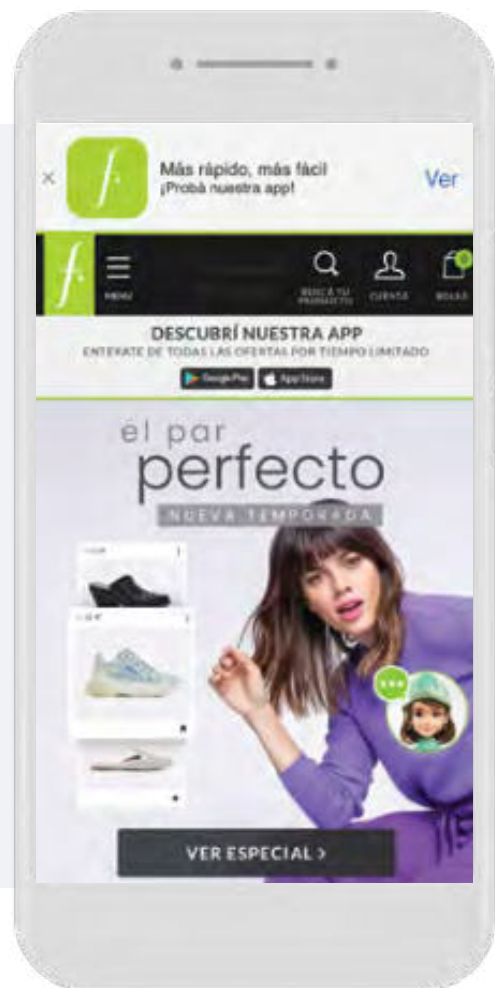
×

f.

Más rápido, más fácil
¡Probá nuestra app!

Ver

f.

MENU

BUSCA TU PRODUCTO

CUENTA

BOLSA

0

DESCUBRÍ NUESTRA APP
ENTERATE DE TODAS LAS OFERTAS POR TIEMPO LIMITADO

Google Play

App Store

el par
perfecto
NUEVA TEMPORADA

VER ESPECIAL >